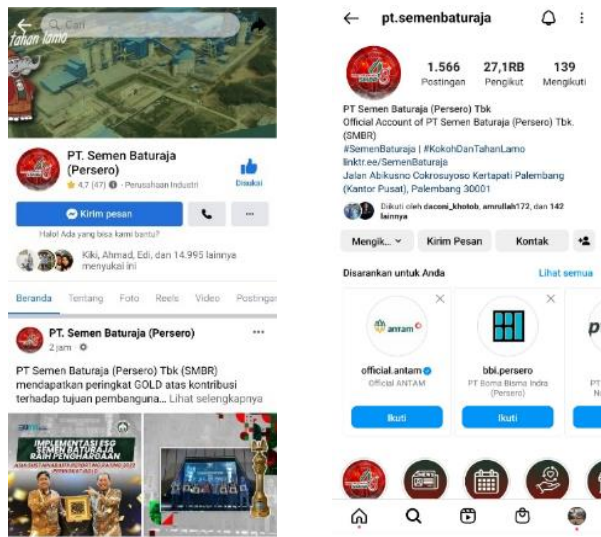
Cari

tahan lama

PT. Semen Baturaja (Persero)

4.7 (47) · Perusahaan Industri

Disukai

Kirim pesan

Halo! Ada yang bisa kami bantu?

Kiki, Ahmad, Edi, dan 14.995 lainnya menyukai ini

Beranda Tentang Foto Reels Video Postingan

PT. Semen Baturaja (Persero)

2 jam ·

PT Semen Baturaja (Persero) Tbk (SMBR) mendapatkan peringkat GOLD atas kontribusi terhadap tujuan pembanguna... Lihat selengkapnya

IMPLEMENTASI ESG SEMEN BATURAJA RAIH PENGHARGAAN

pt.semenbaturaja

1.566 Postingan
27,1RB Pengikut
139 Mengikuti

PT Semen Baturaja (Persero) Tbk
Official Account of PT Semen Baturaja (Persero) Tbk. (SMBR)
#SemenBaturaja | #KokohDanTahanLamo
linktr.ee/SemenBaturaja
Jalan Abikusno Cokrosuyoso Kertapati Palembang (Kantor Pusat), Palembang 30001

Diikuti oleh daconi_khotob, amrullah172, dan 142 lainnya

Mengik... Kirim Pesan Kontak

Disarankan untuk Anda Lihat semua

antam

official.antam
Official ANTAM
Ikuti

bbi.persero
PT Boma Bisma Indra (Persero)
Ikuti